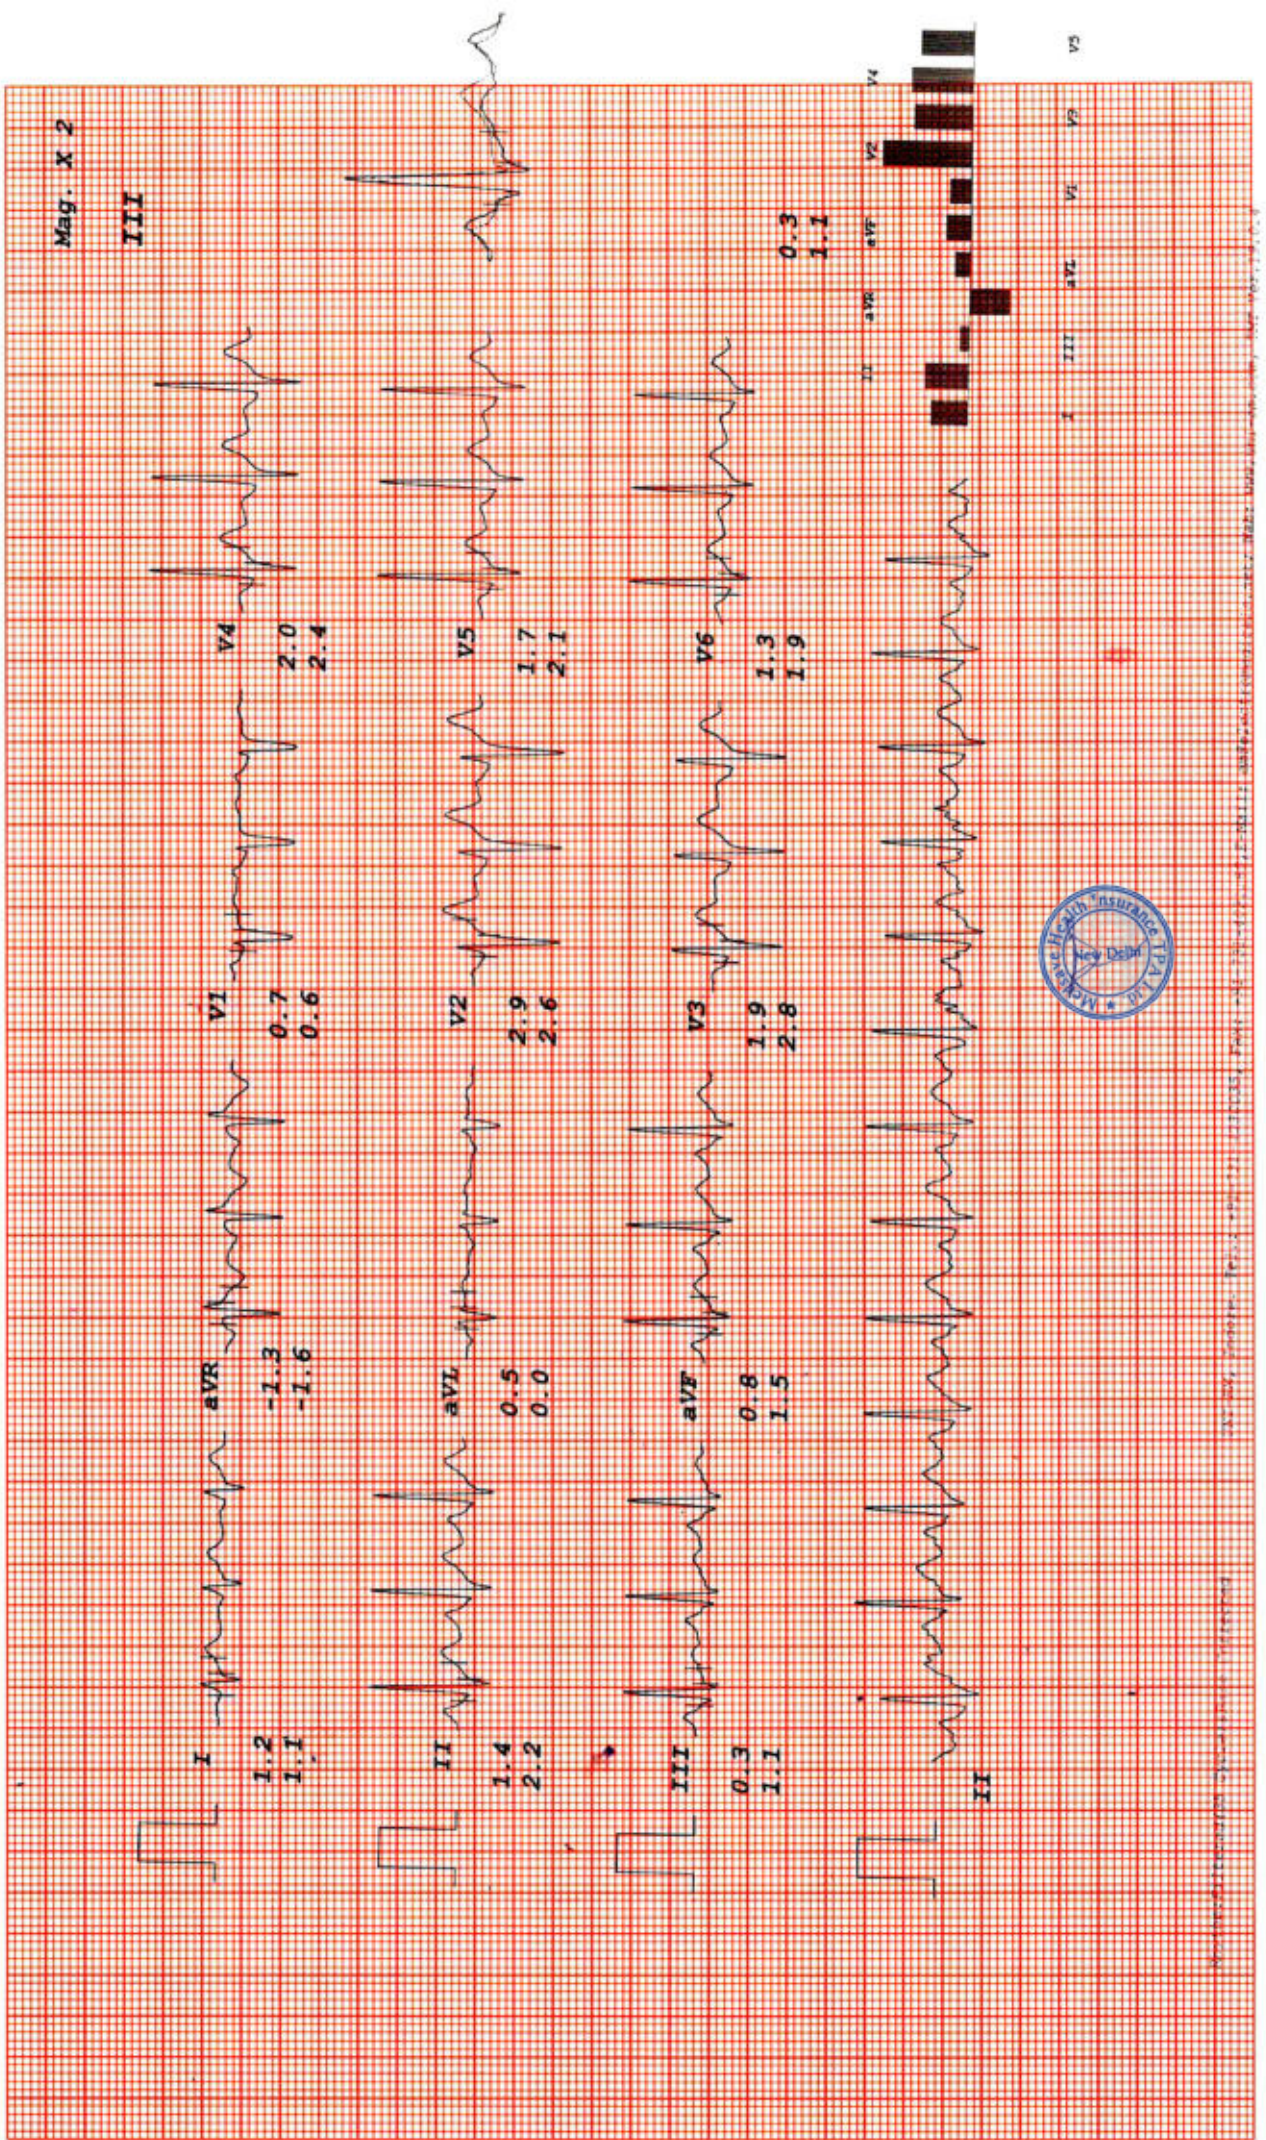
Mag. X 2
III

I
1.2
1.1

aVR
-1.3
-1.6

V1
0.7
0.6

V4
2.0
2.4

II
1.4
2.2

aVL
0.5
0.0

V2
2.9
2.6

V5
1.7
2.1

III
0.3
1.1

aVF
0.8
1.5

V3
1.9
2.8

V6
1.3
1.9

0.3
1.1

II

I II III aVR aVL aVF V1 V2 V3 V4 V5

Medsave Health Insurance TPA Ltd. New Delhi

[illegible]

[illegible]